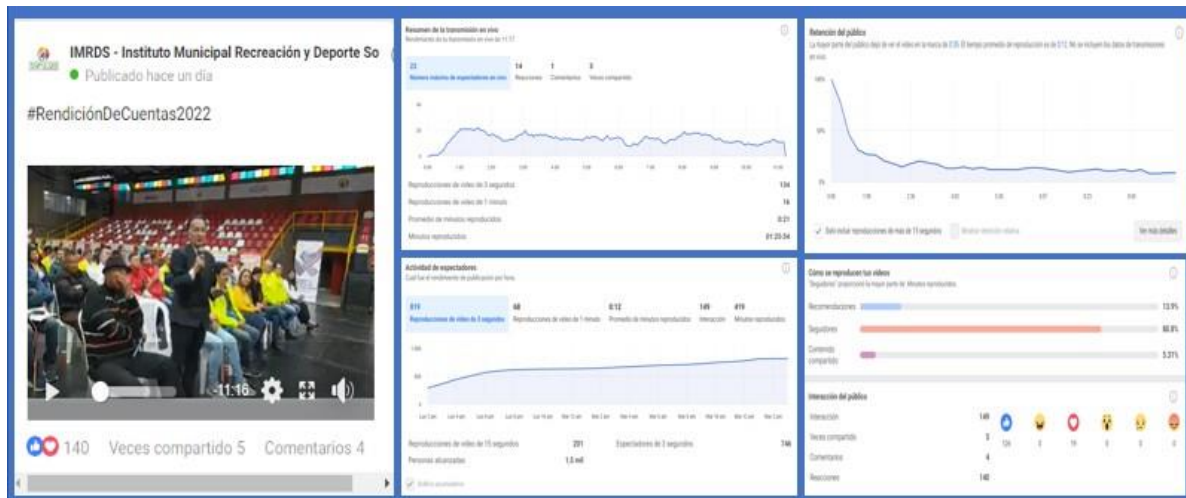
IMRDS - Instituto Municipal Recreación y Deporte So
Publicado hace un día

#RendiciónDeCuentas2022

-11:16

140 Veces compartido 5 Comentarios 4

Resumen de la transmisión en vivo
Rendimiento de tu transmisión en vivo de 11:17

23 Número máximo de espectadores en vivo | 14 Reacciones | 1 Comentarios | 3 Veces compartido

Reproducciones de video de 3 segundos 134
Reproducciones de video de 1 minuto 16
Promedio de minutos reproducidos 0:21
Minutos reproducidos 01:20:54

Retención del público
La mayor parte del público dejó de ver el video en la marca de 0:35. El tiempo promedio de reproducción es de 0:12. No se incluyen los datos de transmisiones en vivo.

100%
50%
0%

Solo incluir reproducciones de más de 15 segundos
Mostrar retención relativa
Ver más detalles

Actividad de espectadores
Cuál fue el rendimiento de publicación por hora.

819 Reproducciones de video de 3 segundos | 68 Reproducciones de video de 1 minuto | 0:12 Promedio de minutos reproducidos | 149 Interacción | 419 Minutos reproducidos

1000

Reproducciones de video de 15 segundos 201
Espectadores de 3 segundos 746
Personas alcanzadas 1,5 mil

Gráfico acumulativo

Cómo se reproducen tus videos
"Seguidores" proporcionó la mayor parte de Minutos reproducidos

Recomendaciones 13.9%
Seguidores 80.8%
Contenido compartido 5.31%

Interacción del público

Interacción 149
Veces compartido 5
Comentarios 4
Reacciones 140

126 0 19 0 0 0